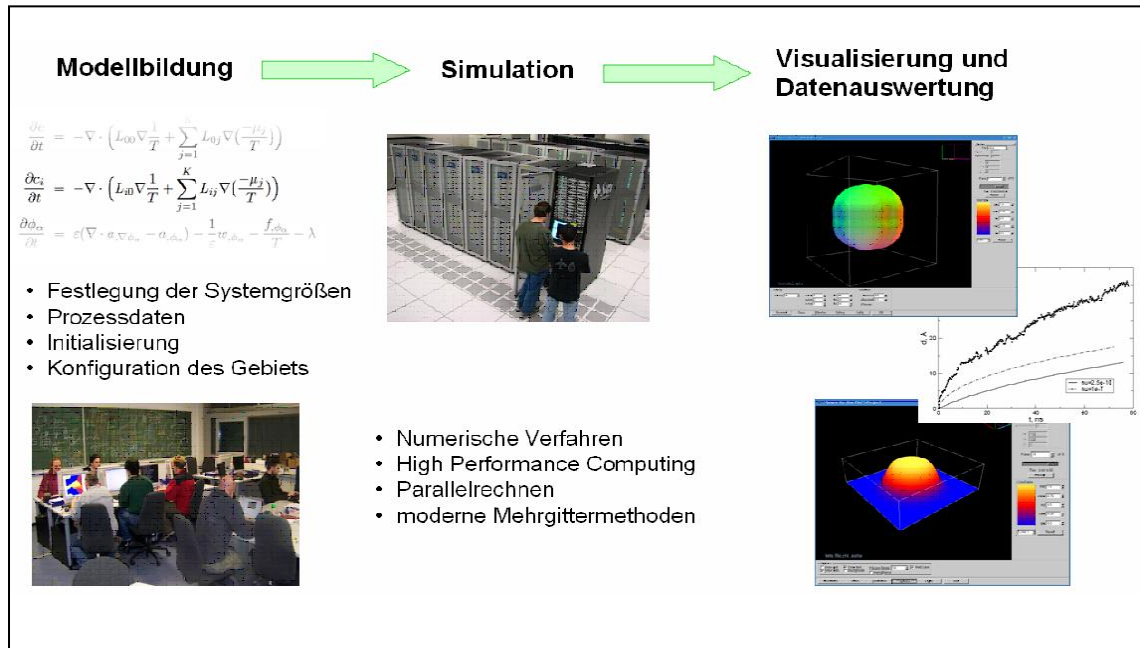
Modellbildung

Simulation

Visualisierung und Datenauswertung

$\frac{\partial c}{\partial t} = -\nabla \cdot \left( L_{00} \nabla \frac{1}{T} + \sum_{j=1}^{K} L_{0j} \nabla (\frac{-\mu_j}{T}) \right)$

$\frac{\partial c_i}{\partial t} = -\nabla \cdot \left( L_{i0} \nabla \frac{1}{T} + \sum_{j=1}^{K} L_{ij} \nabla (\frac{-\mu_j}{T}) \right)$

$\frac{\partial \phi_\alpha}{\partial t} = \varepsilon(\nabla \cdot a_{,\nabla \phi_\alpha} - a_{,\phi_\alpha}) - \frac{1}{\varepsilon} w_{,\phi_\alpha} - \frac{f_{,\phi_\alpha}}{T} - \lambda$

• Festlegung der Systemgrößen
• Prozessdaten
• Initialisierung
• Konfiguration des Gebiets

• Numerische Verfahren
• High Performance Computing
• Parallelrechnen
• moderne Mehrgittermethoden

d, A

t, ms

0 20 40 60 80

0 10 20 30

tu=2.5e-10
tu=1e-7